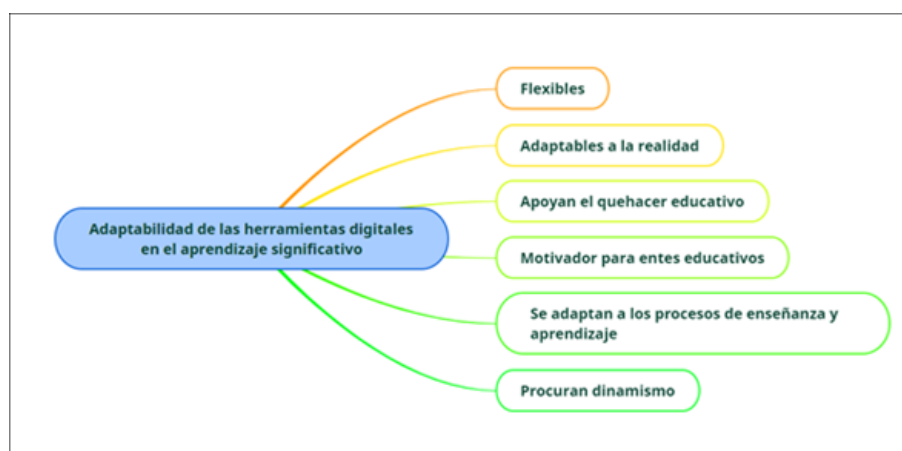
Adaptabilidad de las herramientas digitales en el aprendizaje significativo

Flexibles

Adaptables a la realidad

Apoyan el quehacer educativo

Motivador para entes educativos

Se adaptan a los procesos de enseñanza y aprendizaje

Procuran dinamismo